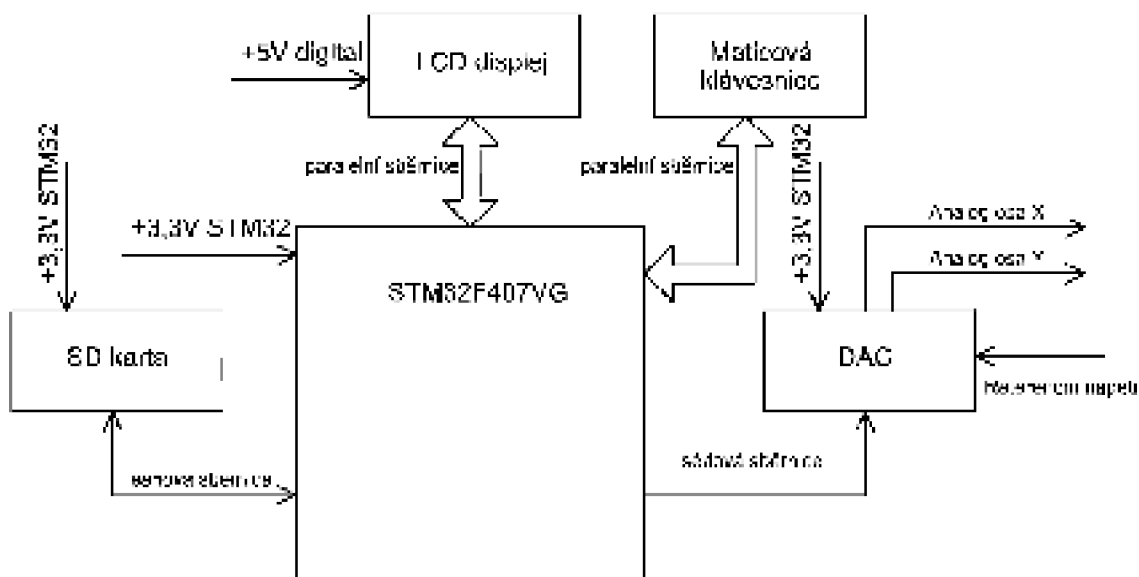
+5V digital

LCD displej

Maticová klávesnice

+3,3V STMG2

paralelní sběrnice

paralelní sběrnice

+3,3V STM32

+3,3V STM32

Analog osa X

Analog osa Y

STM32F407VG

SD karta

DAC

Referenční napětí

sériová sběrnice

sériová sběrnice